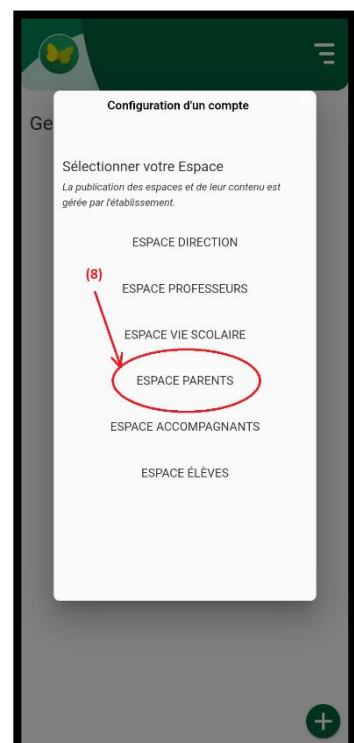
Ge

Configuration d'un compte

Sélectionner votre Espace

La publication des espaces et de leur contenu est gérée par l'établissement.

ESPACE DIRECTION

(8)

ESPACE PROFESSEURS

ESPACE VIE SCOLAIRE

ESPACE PARENTS

ESPACE ACCOMPAGNANTS

ESPACE ÉLÈVES